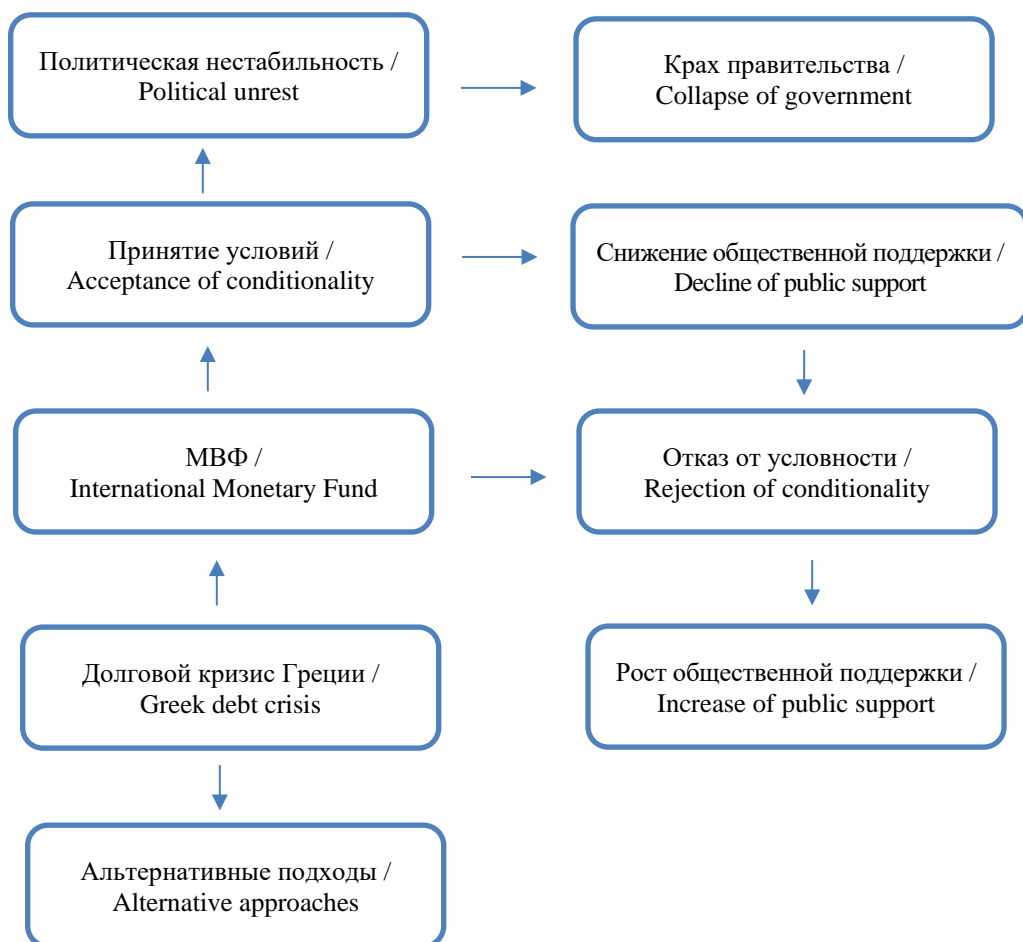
Политическая нестабильность / Political unrest

Крах правительства / Collapse of government

Принятие условий / Acceptance of conditionality

Снижение общественной поддержки / Decline of public support

МВФ / International Monetary Fund

Отказ от условности / Rejection of conditionality

Долговой кризис Греции / Greek debt crisis

Рост общественной поддержки / Increase of public support

Альтернативные подходы / Alternative approaches